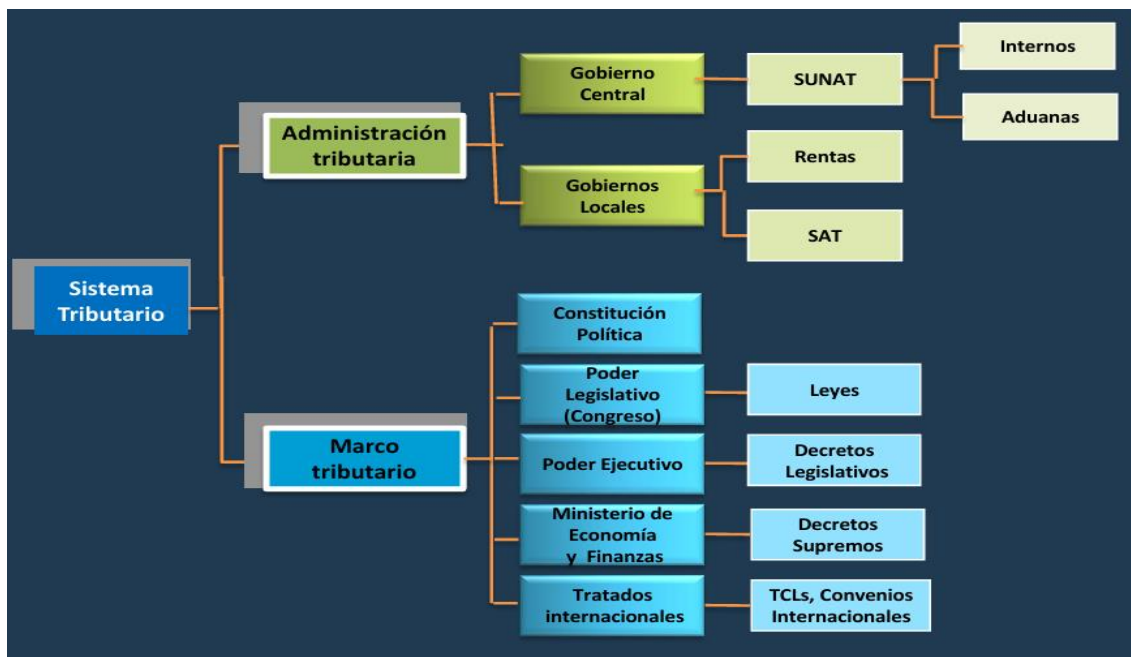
Sistema Tributario

Administración tributaria

Gobierno Central

SUNAT

Internos

Aduanas

Gobiernos Locales

Rentas

SAT

Marco tributario

Constitución Política

Poder Legislativo (Congreso)

Leyes

Poder Ejecutivo

Decretos Legislativos

Ministerio de Economía y Finanzas

Decretos Supremos

Tratados internacionales

TCLs, Convenios Internacionales